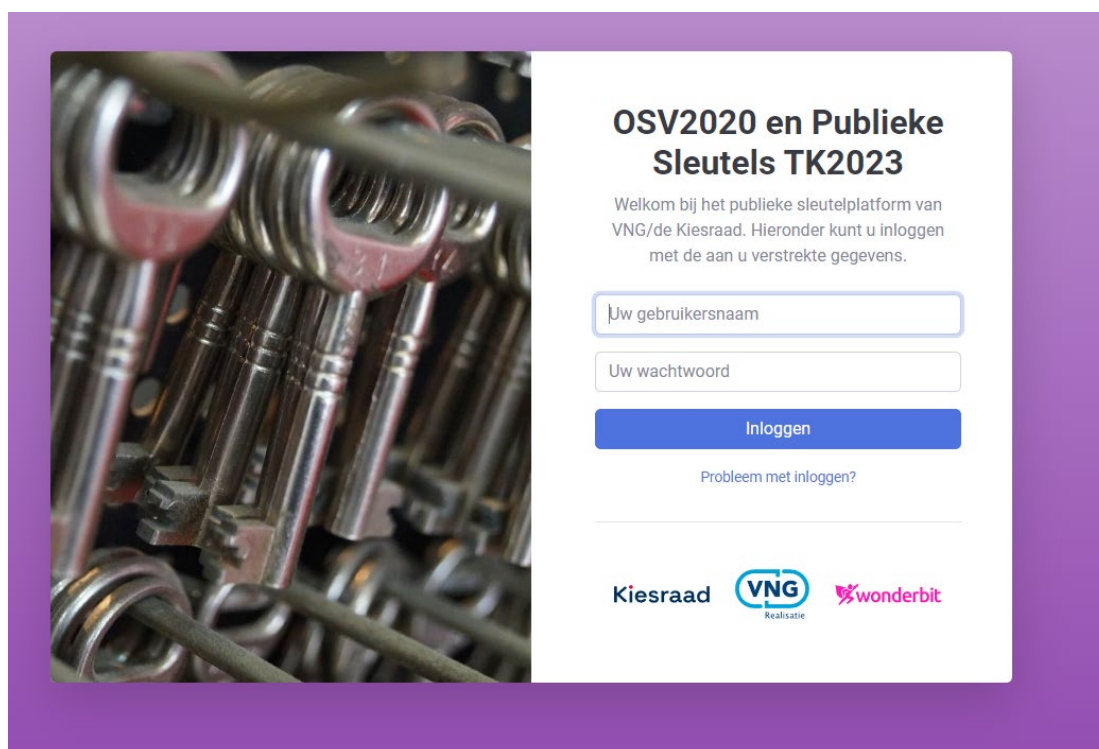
OSV2020 en Publieke Sleutels TK2023

Welkom bij het publieke sleutelplatform van VNG/de Kiesraad. Hieronder kunt u inloggen met de aan u verstrekte gegevens.

Uw gebruikersnaam

Uw wachtwoord

Inloggen

Probleem met inloggen?

Kiesraad

VNG
Realisatie

wonderbit